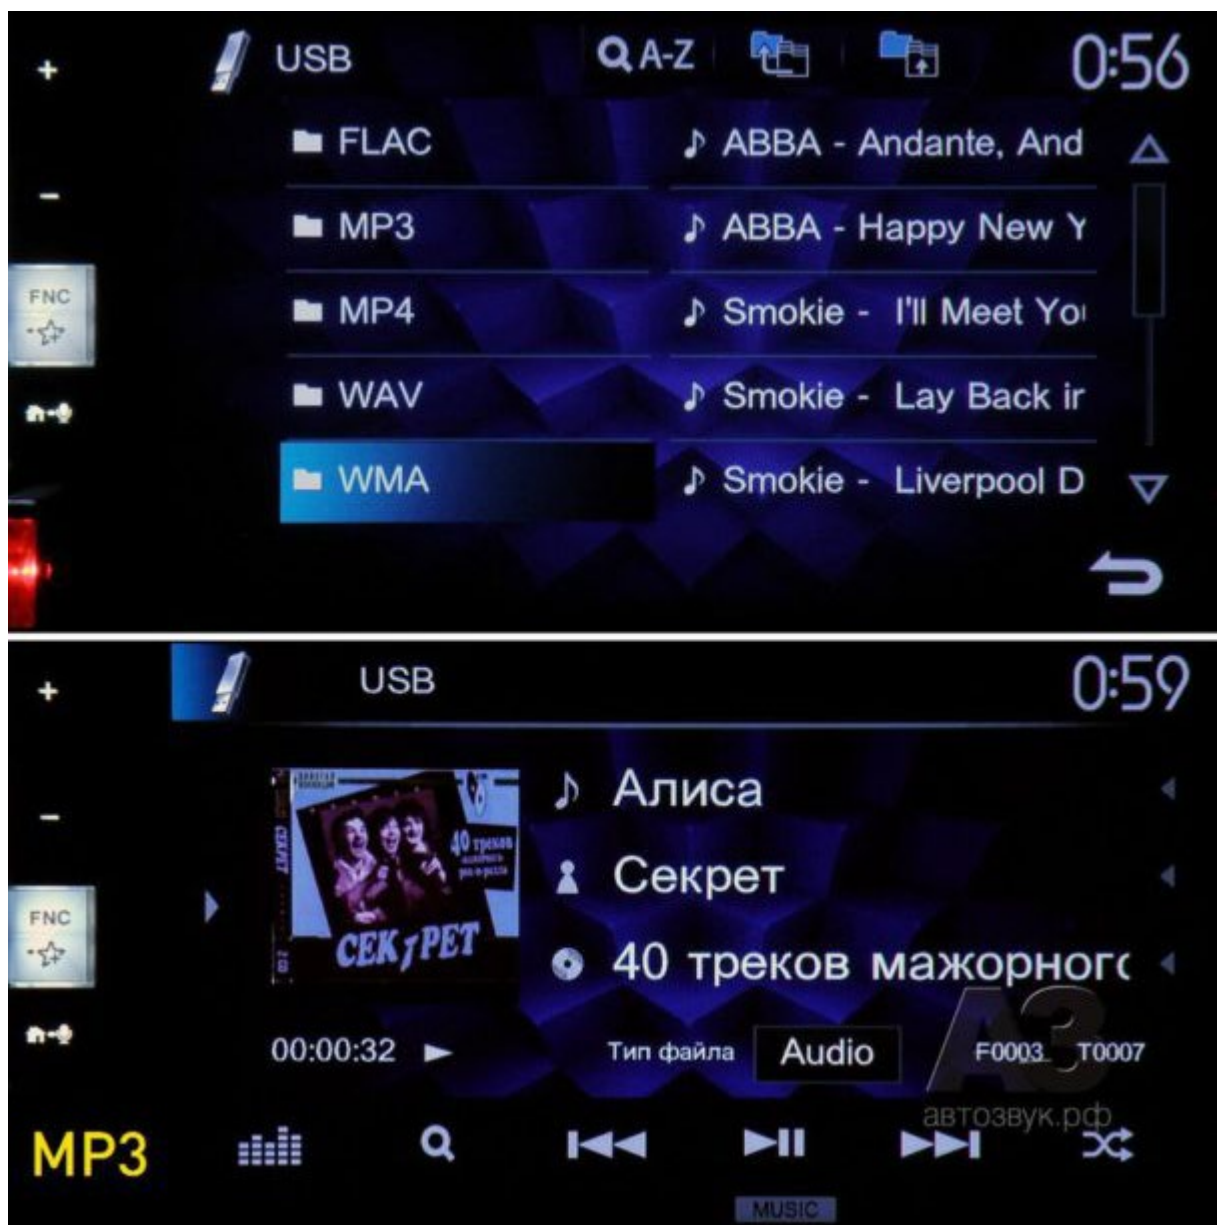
+

USB

A-Z

0:56

FLAC

MP3

MP4

WAV

WMA

♪ ABBA - Andante, And

♪ ABBA - Happy New Y

♪ Smokie - I'll Meet Yo

♪ Smokie - Lay Back ir

♪ Smokie - Liverpool D

−

FNC

+

USB

0:59

−

FNC

♪ Алиса

Секрет

40 треков мажорного

40 треков

СЕКРЕТ

00:00:32

Тип файла Audio

F0003 T0007

A3

автозвук.рф

MP3

MUSIC